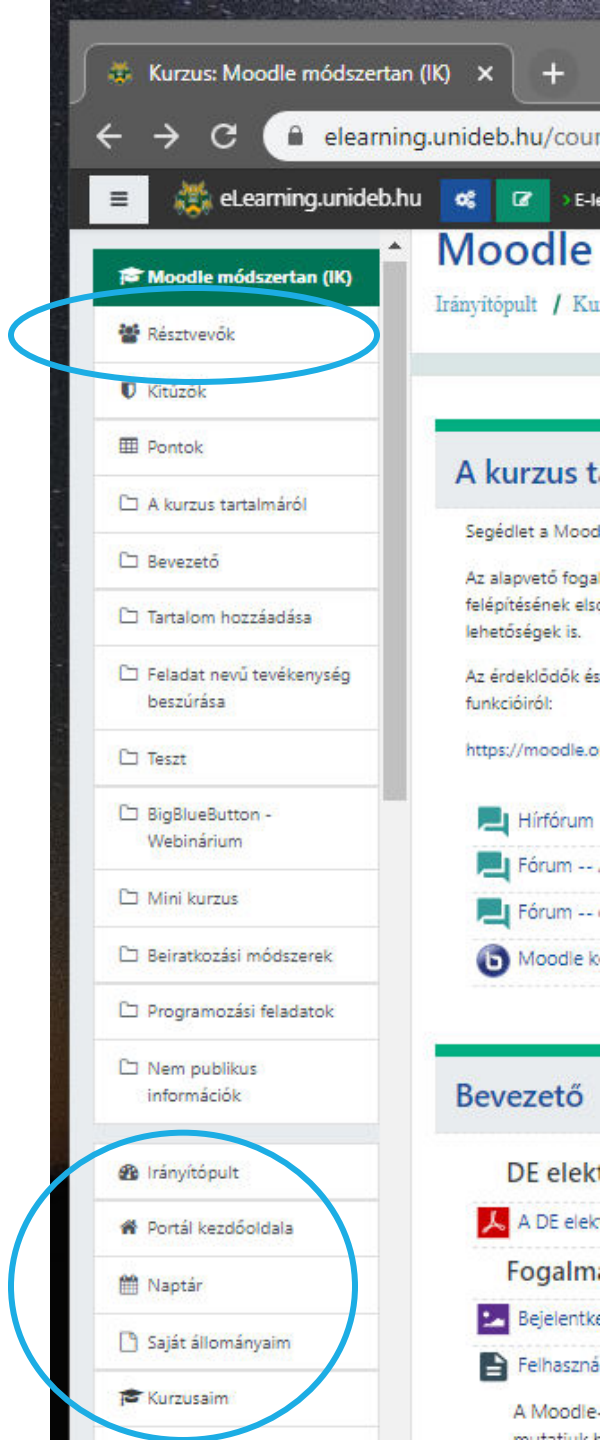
Kurzus: Moodle módszertan (IK) ×

elearning.unideb.hu/cour

eLearning.unideb.hu

> E-le

Moodle módszertan (IK)

Résztvevők

Kitűzők

Pontok

A kurzus tartalmáról

Bevezető

Tartalom hozzáadása

Feladat nevű tevékenység beszúrása

Teszt

BigBlueButton - Webinárium

Mini kurzus

Beiratkozási módszerek

Programozási feladatok

Nem publikus információk

Irányítópult

Portál kezdőoldala

Naptár

Saját állományaim

Kurzusaim

Moodle

Irányítópult / Ku

A kurzus t

Segédlet a Mood

Az alapvető foga felépítésének els lehetőségek is.

Az érdeklődők és funkcióiról:

https://moodle.o

Hírfórum

Fórum -- .

Fórum -- .

Moodle k

Bevezető

DE elekt

A DE elek

Fogalma

Bejelentke

Felhaszná

A Moodle-